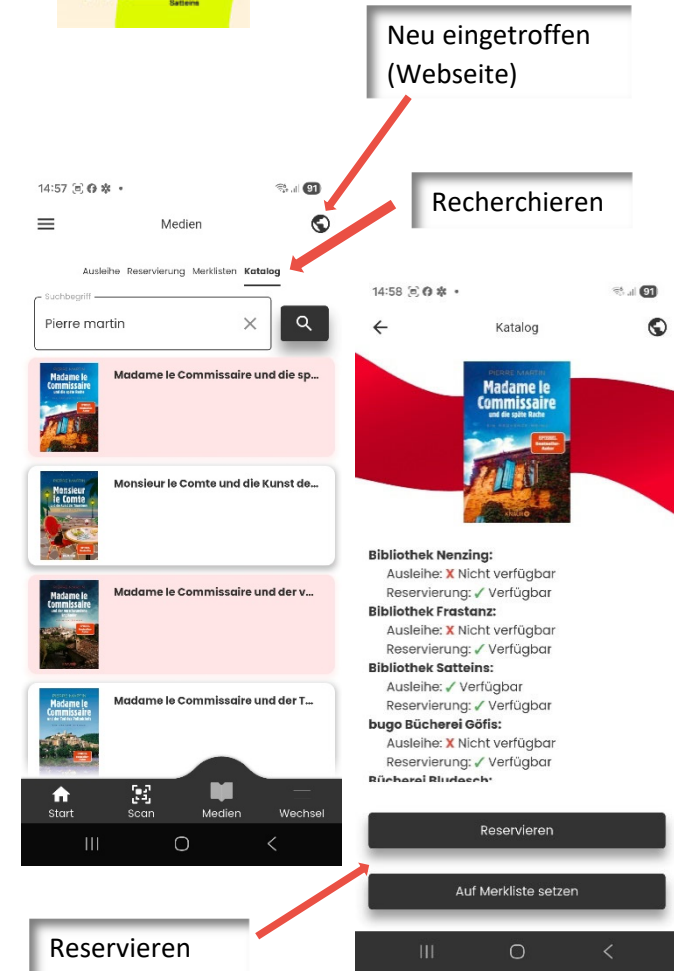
Satteins

Neu eingetroffen (Webseite)

Recherchieren

14:57 91

Medien

Ausleihe Reservierung Merklisten Katalog

Suchbegriff

Pierre martin

Madame le Commissaire und die sp...

Monsieur le Comte und die Kunst de...

Madame le Commissaire und der v...

Madame le Commissaire und der T...

Start Scan Medien Wechsel

14:58 91

Katalog

PIERRE MARTIN
Madame le Commissaire und die späte Rache

Bibliothek Nenzing:
Ausleihe: X Nicht verfügbar
Reservierung: ✓ Verfügbar
Bibliothek Frastanz:
Ausleihe: X Nicht verfügbar
Reservierung: ✓ Verfügbar
Bibliothek Satteins:
Ausleihe: ✓ Verfügbar
Reservierung: ✓ Verfügbar
bugo Bücherei Göfis:
Ausleihe: X Nicht verfügbar
Reservierung: ✓ Verfügbar
Bücherei Bludesch:

Reservieren

Auf Merkliste setzen

Reservieren